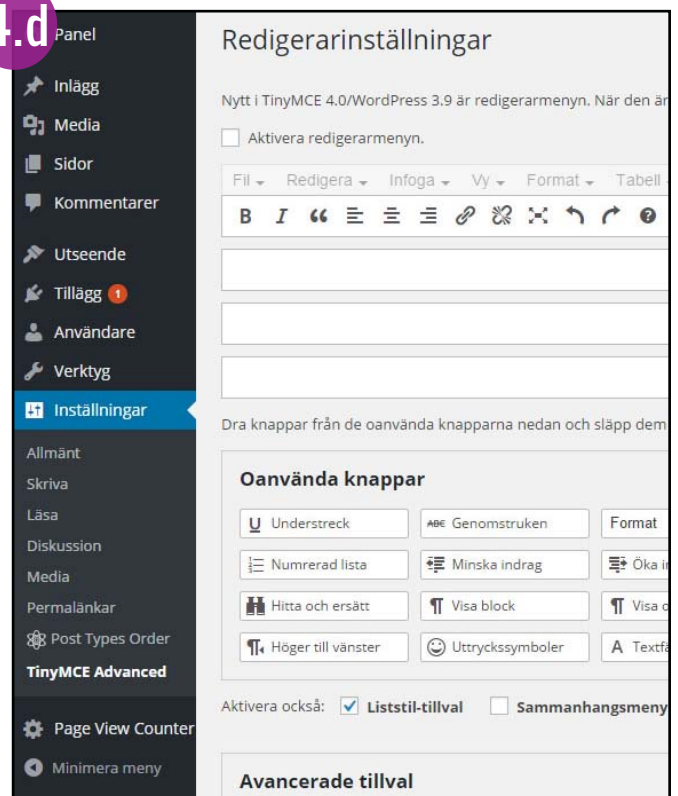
4.d

Panel
Inlägg
Media
Sidor
Kommentarer
Utseende
Tillägg 1
Användare
Verktyg
Inställningar
Allmänt
Skriva
Läsa
Diskussion
Media
Permalänkar
Post Types Order
TinyMCE Advanced
Page View Counter
Minimera meny

Redigerarinställningar

Nytt i TinyMCE 4.0/WordPress 3.9 är redigerarmenyn. När den är

Aktivera redigerarmenyn.

Fil Redigera Infoga Vy Format Tabell

B I

Dra knappar från de oanvända knapparna nedan och släpp dem

Oanvända knappar

U Understreck | ABC Genomstruken | Format
Numrerad lista | Minska indrag | Öka i
Hitta och ersätt | Visa block | Visa c
Höger till vänster | Uttryckssymboler | A Textfä

Aktivera också: Liststil-tillval Sammanhangsmeny

Avancerade tillval